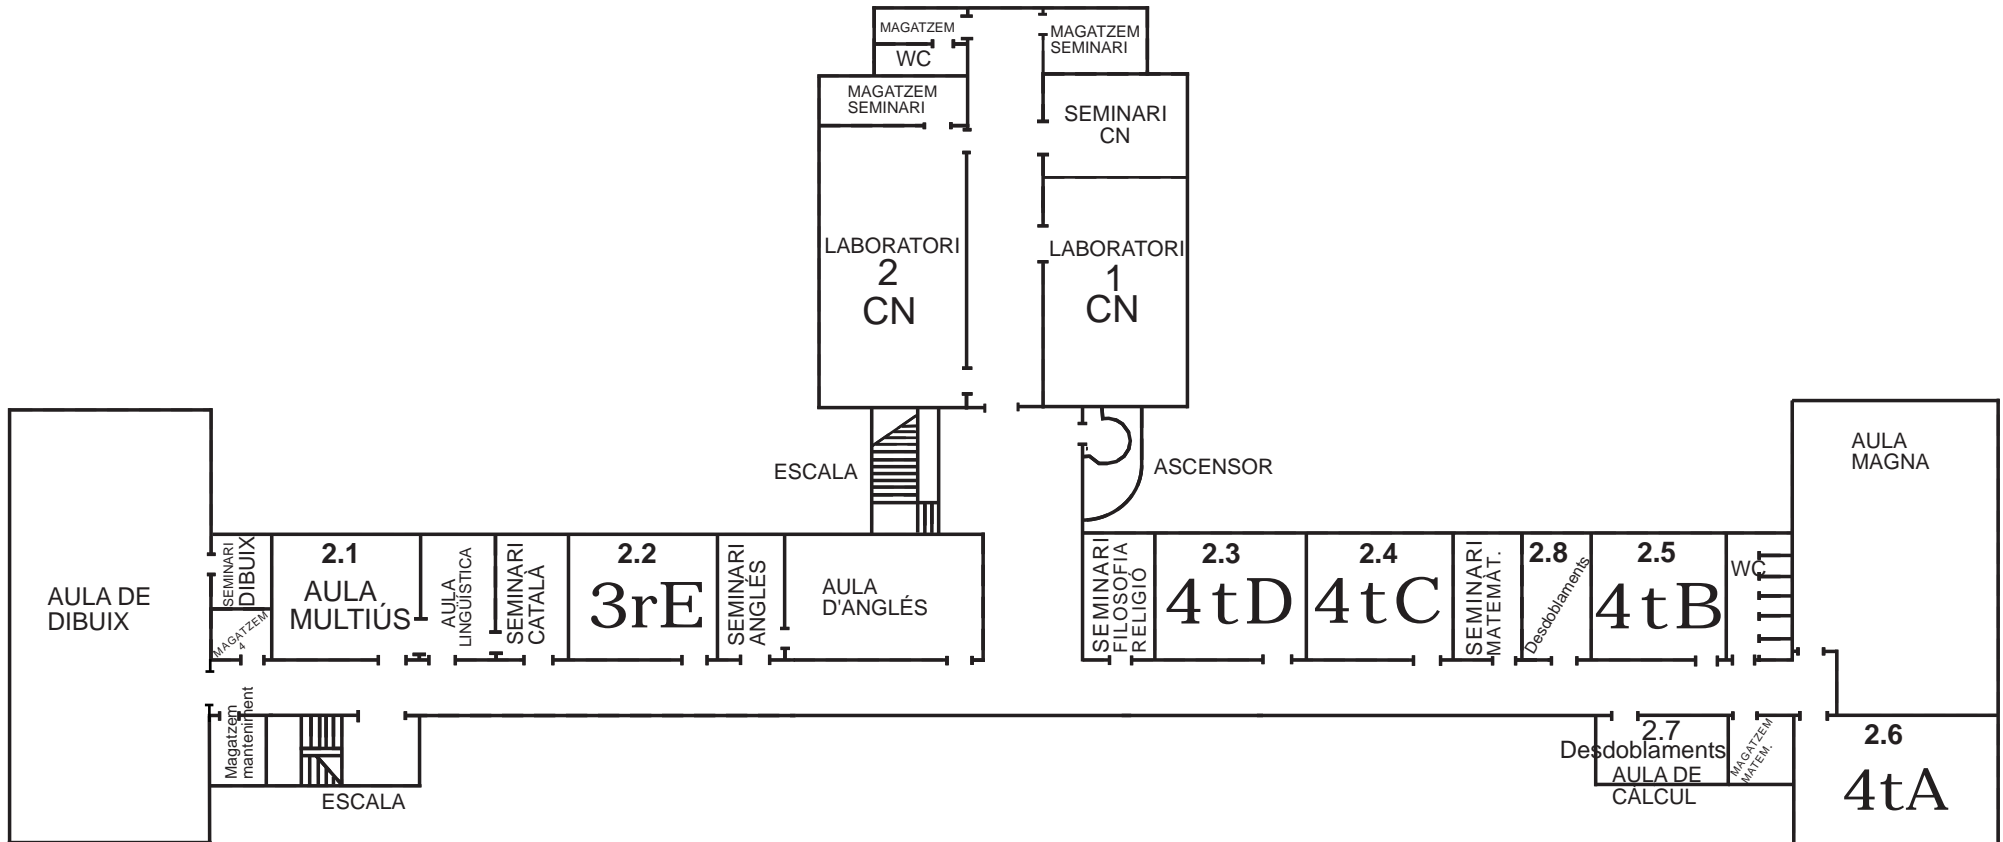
MAGATZEM
WC
MAGATZEM SEMINARI
MAGATZEM SEMINARI
SEMINARI CN
LABORATORI 2 CN
LABORATORI 1 CN
ESCALA
ASCENSOR
AULA MAGNA
AULA DE DIBUIX
SEMINARI DIBUIX
MAGATZEM 4
2.1
AULA MULTIÚS
AULA LINGÜÍSTICA
SEMINARI CATALÀ
2.2
3rE
SEMINARI ANGLÈS
AULA D'ANGLÉS
SEMINARI FILOSOFIA RELIGIÓ
2.3
4tD
2.4
4tC
SEMINARI MATEMÀT.
2.8
Desdoblaments
2.5
4tB
WC
Magatzem manteniment
ESCALA
2.7
Desdoblaments
AULA DE CÀLCUL
MAGATZEM MATEM.
2.6
4tA